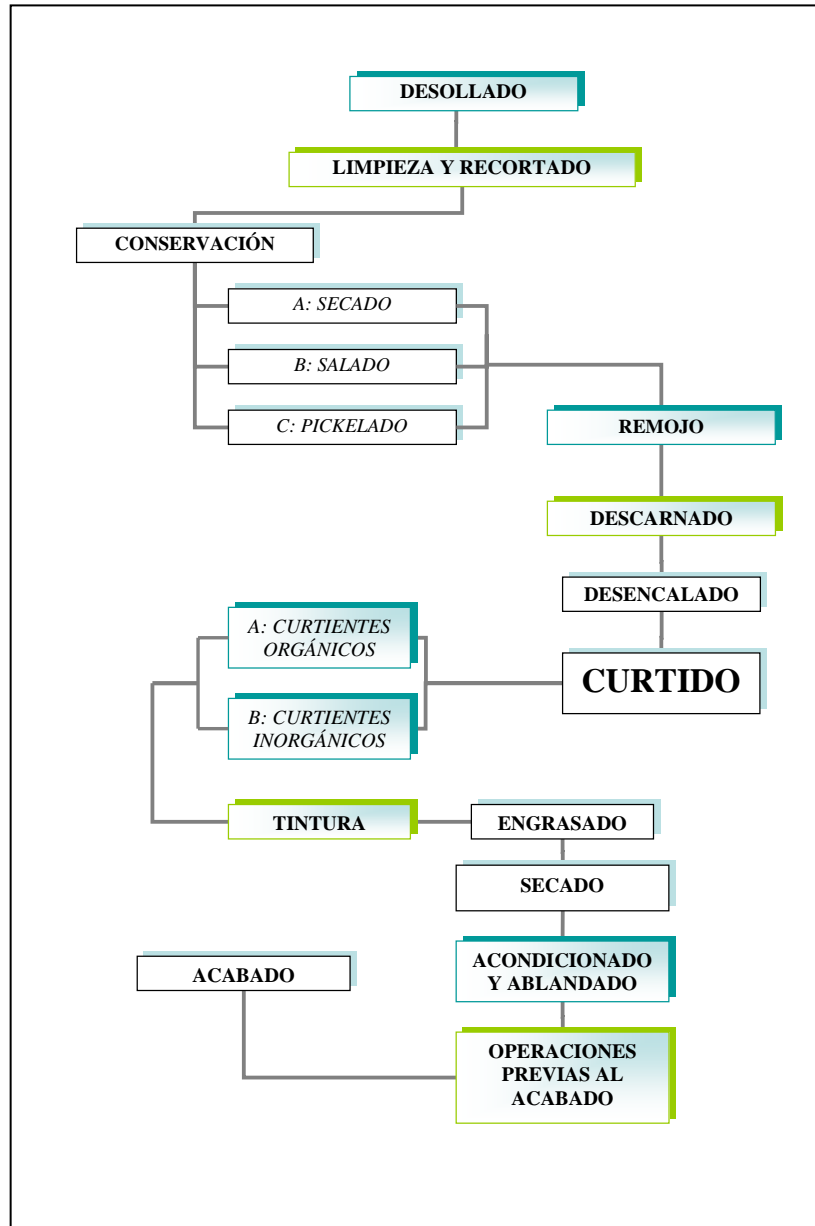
DESOLLADO

LIMPIEZA Y RECORTADO

CONSERVACIÓN

A: SECADO

B: SALADO

C: PICKELADO

REMOJO

DESCARNADO

DESENCALADO

A: CURTIENTES ORGÁNICOS

B: CURTIENTES INORGÁNICOS

CURTIDO

TINTURA

ENGRASADO

SECADO

ACONDICIONADO Y ABLANDADO

ACABADO

OPERACIONES PREVIAS AL ACABADO